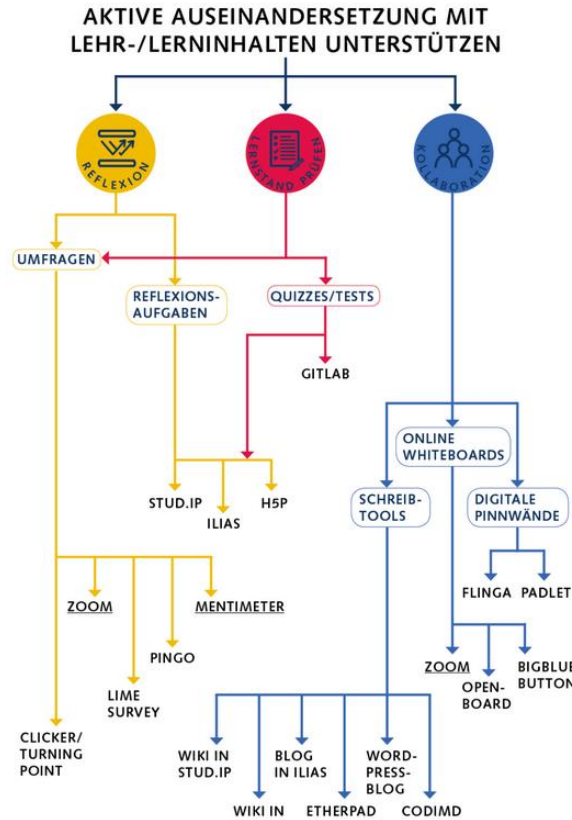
AKTIVE AUSEINANDERSETZUNG MIT LEHR-/LERNINHALTEN UNTERSTÜTZEN

REFLEXION

LERNSTAND PRÜFEN

KOLLABORATION

UMFRAGEN

REFLEXIONS-AUFGABEN

QUIZZES/TESTS

GITLAB

ONLINE WHITEBOARDS

SCHREIB-TOOLS

DIGITALE PINNWÄNDE

STUD.IP

ILIAS

H5P

FLINGA

PADLET

ZOOM

MENTIMETER

PINGO

LIME SURVEY

ZOOM

OPEN-BOARD

BIGBLUE BUTTON

CLICKER/ TURNING POINT

WIKI IN STUD.IP

BLOG IN ILIAS

WORD-PRESS-BLOG

WIKI IN

ETHERPAD

CODIMD